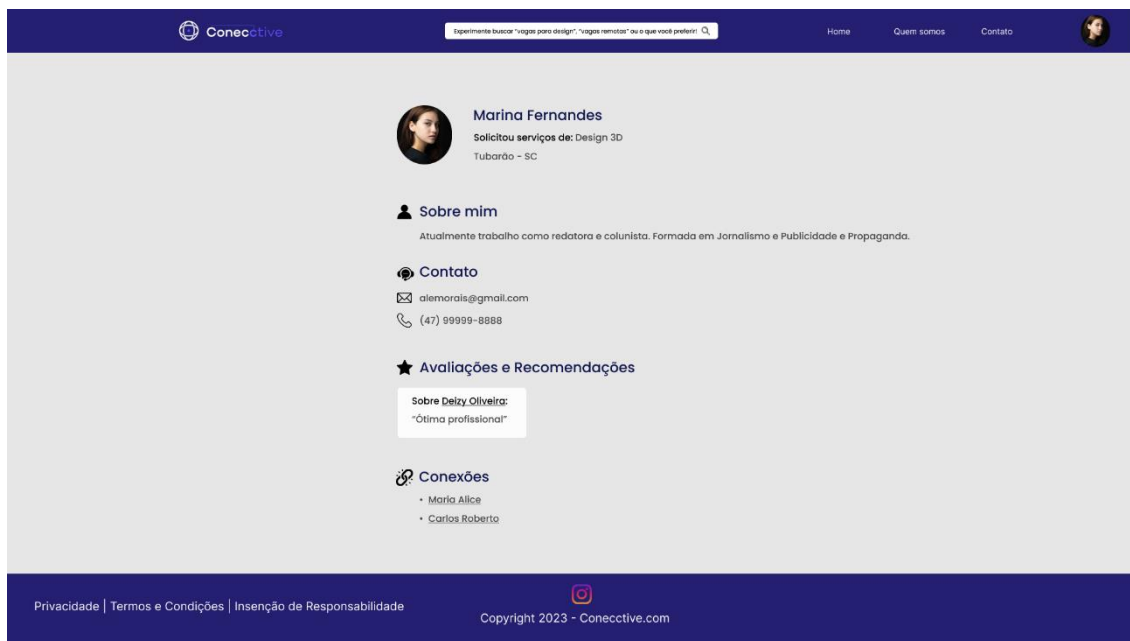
Conecctive

Experimente buscar "vagas para design", "vagas remotas" ou o que você preferir!

Home Quem somos Contato

Marina Fernandes
Solicitou serviços de: Design 3D
Tubarão - SC

Sobre mim
Atualmente trabalho como redatora e colunista. Formada em Jornalismo e Publicidade e Propaganda.

Contato
alemorais@gmail.com
(47) 99999-8888

Avaliações e Recomendações
Sobre Deizy Oliveira:
"Ótima profissional"

Conexões
• Maria Alice
• Carlos Roberto

Privacidade | Termos e Condições | Insenção de Responsabilidade

Copyright 2023 - Conecctive.com